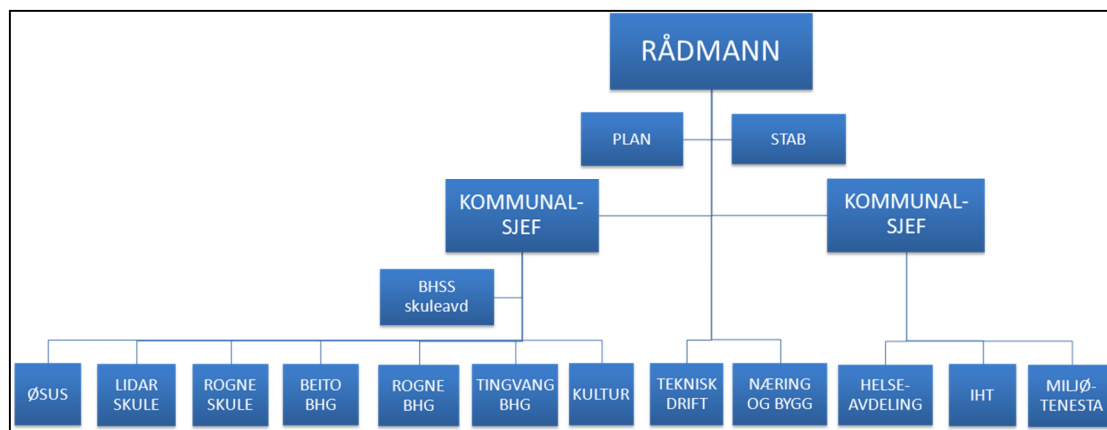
RÅDMANN

PLAN

STAB

KOMMUNAL-SJEF

KOMMUNAL-SJEF

BHSS skuleavd

ØSUS

LIDAR SKULE

ROGNE SKULE

BEITO BHG

ROGNE BHG

TINGVANG BHG

KULTUR

TEKNISK DRIFT

NÆRING OG BYGG

HELSE-AVDELING

IHT

MILJØ-TENESTA